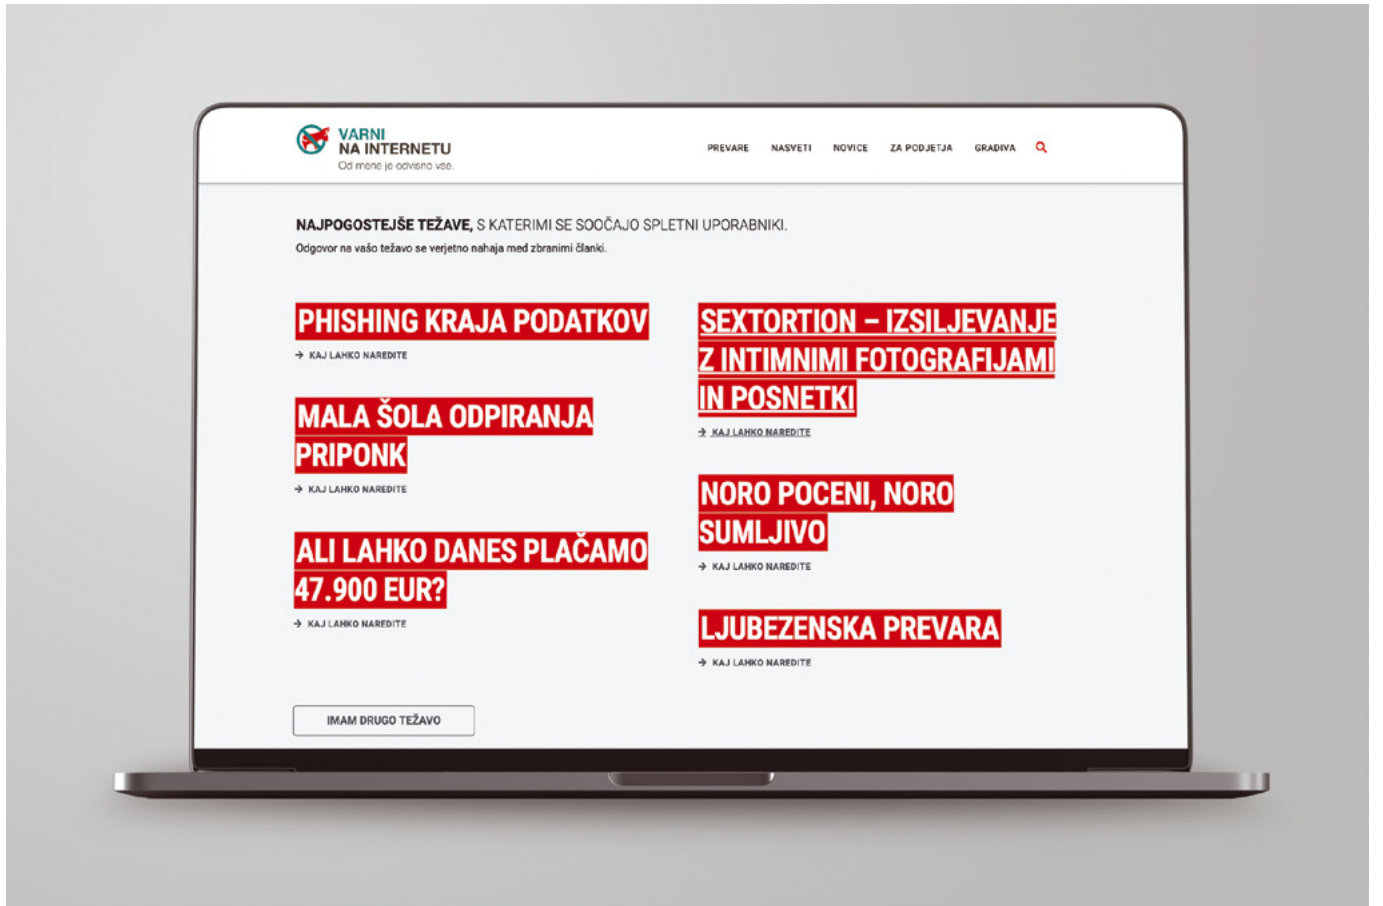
VARNI
NA INTERNETU
Od mene je odvisno vse.

PREVARE NASVETI NOVICE ZA PODJETJA GRADIVA

NAJPOGOSTEJŠE TEŽAVE, S KATERIMI SE SOOČAJO SPLETNI UPORABNIKI.
Odgovor na vašo težavo se verjetno nahaja med zbranimi članki.

PHISHING KRAJA PODATKOV
→ KAJ LAHKO NAREDITE

MALA ŠOLA ODPIRANJA PRIPONK
→ KAJ LAHKO NAREDITE

ALI LAHKO DANES PLAČAMO 47.900 EUR?
→ KAJ LAHKO NAREDITE

SEXTORTION – IZSILJEVANJE Z INTIMNIMI FOTOGRAFIJAMI IN POSNETKI
→ KAJ LAHKO NAREDITE

NORO POCENI, NORO SUMLJIVO
→ KAJ LAHKO NAREDITE

LJUBEZENSKA PREVARA
→ KAJ LAHKO NAREDITE

IMAM DRUGO TEŽAVO